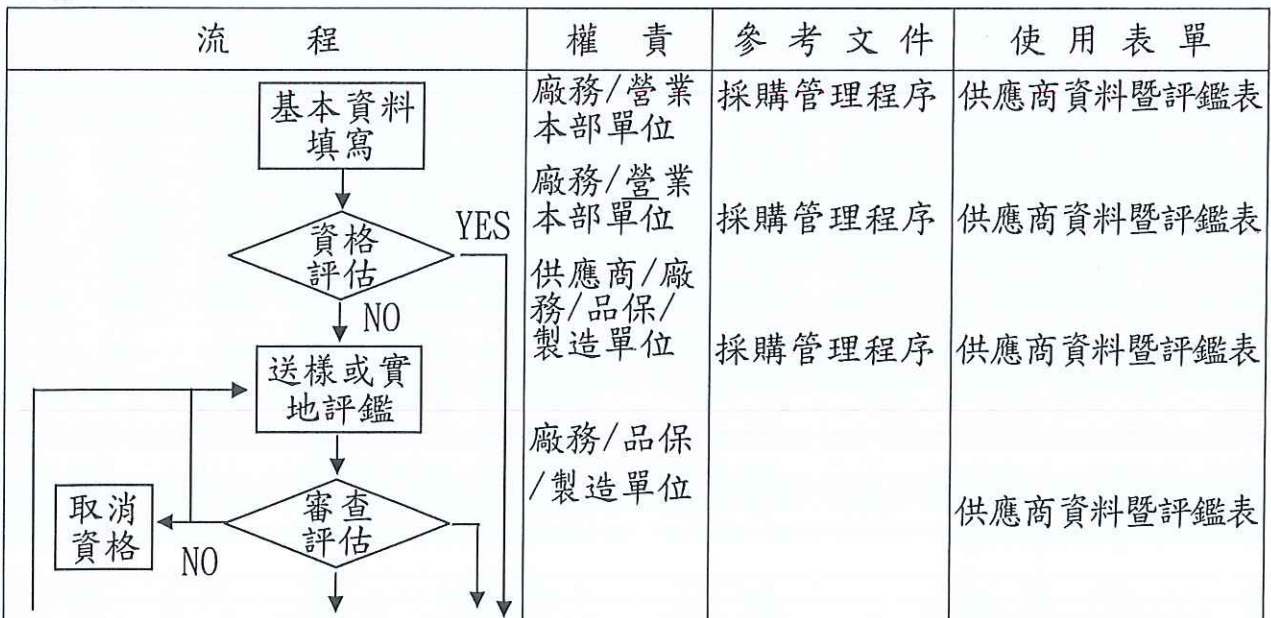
| 流　　程 | 權　責 | 參 考 文 件 | 使 用 表 單 |
|---|---|---|---|
| 基本資料填寫 | 廠務/營業本部單位 | 採購管理程序 | 供應商資料暨評鑑表 |
| 資格評估 YES NO | 廠務/營業本部單位 | 採購管理程序 | 供應商資料暨評鑑表 |
| 送樣或實地評鑑 | 供應商/廠務/品保/製造單位 | 採購管理程序 | 供應商資料暨評鑑表 |
| 取消資格 NO 審查評估 | 廠務/品保/製造單位 | | 供應商資料暨評鑑表 |